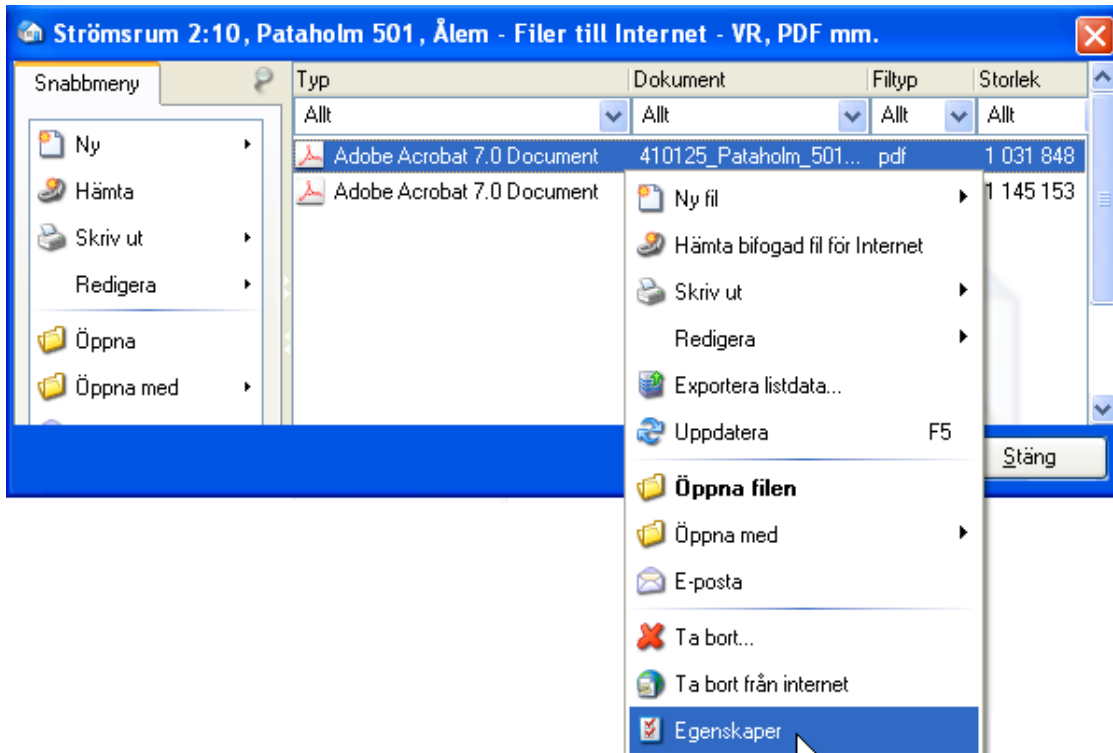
Strömsrum 2:10, Pataholm 501, Ålem - Filer till Internet - VR, PDF mm.

Snabbmeny

Ny
Hämta
Skriv ut
Redigera
Öppna
Öppna med

| Typ | Dokument | Filtyp | Storlek |
|---|---|---|---|
| Allt | Allt | Allt | Allt |
| Adobe Acrobat 7.0 Document | 410125_Pataholm_501... | pdf | 1 031 848 |
| Adobe Acrobat 7.0 Document | | | 1 145 153 |

Ny fil
Hämta bifogad fil för Internet
Skriv ut
Redigera
Exportera listdata...
Uppdatera F5
Öppna filen
Öppna med
E-posta
Ta bort...
Ta bort från internet
Egenskaper

Stäng